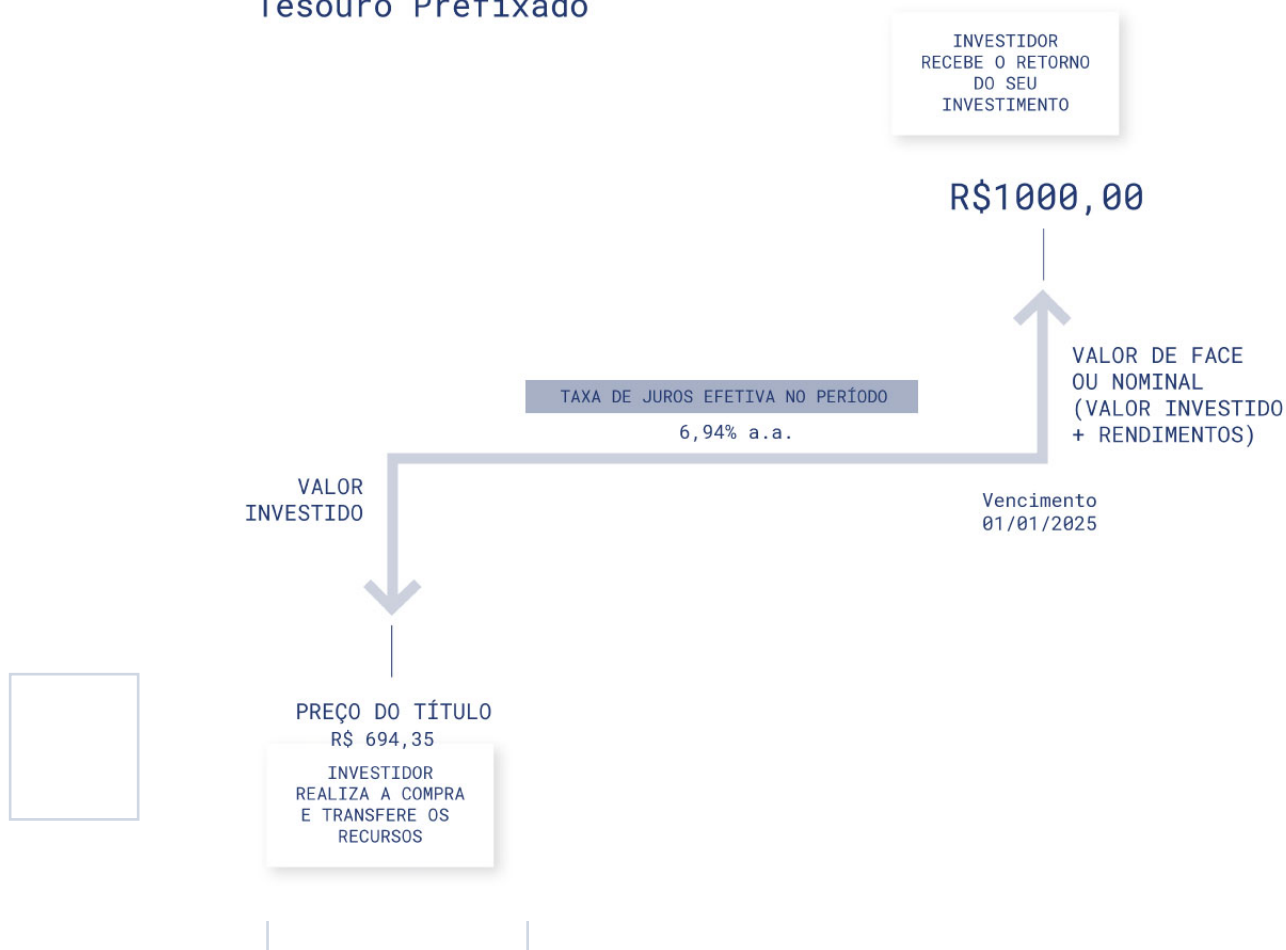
Tesouro Prefixado

INVESTIDOR RECEBE O RETORNO DO SEU INVESTIMENTO

R$1000,00

VALOR DE FACE OU NOMINAL (VALOR INVESTIDO + RENDIMENTOS)

TAXA DE JUROS EFETIVA NO PERÍODO

6,94% a.a.

VALOR INVESTIDO

Vencimento 01/01/2025

PREÇO DO TÍTULO
R$ 694,35

INVESTIDOR REALIZA A COMPRA E TRANSFERE OS RECURSOS